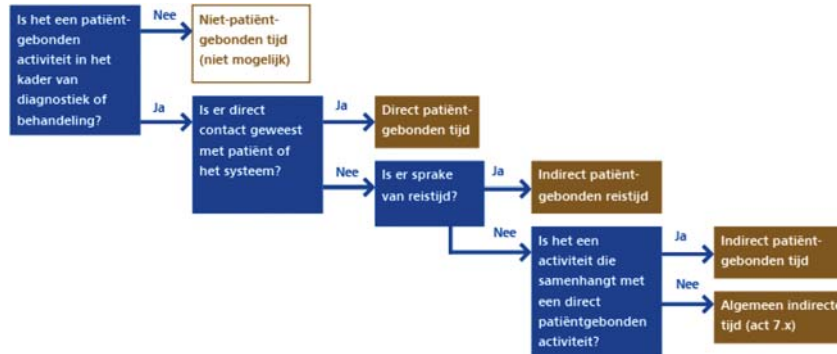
Is het een patiënt-gebonden activiteit in het kader van diagnostiek of behandeling?

Nee

Niet-patiënt-gebonden tijd (niet mogelijk)

Ja

Is er direct contact geweest met patiënt of het systeem?

Ja

Direct patiënt-gebonden tijd

Nee

Is er sprake van reistijd?

Ja

Indirect patiënt-gebonden reistijd

Nee

Is het een activiteit die samenhangt met een direct patiëntgebonden activiteit?

Ja

Indirect patiënt-gebonden tijd

Nee

Algemeen indirect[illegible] tijd (act 7.x)